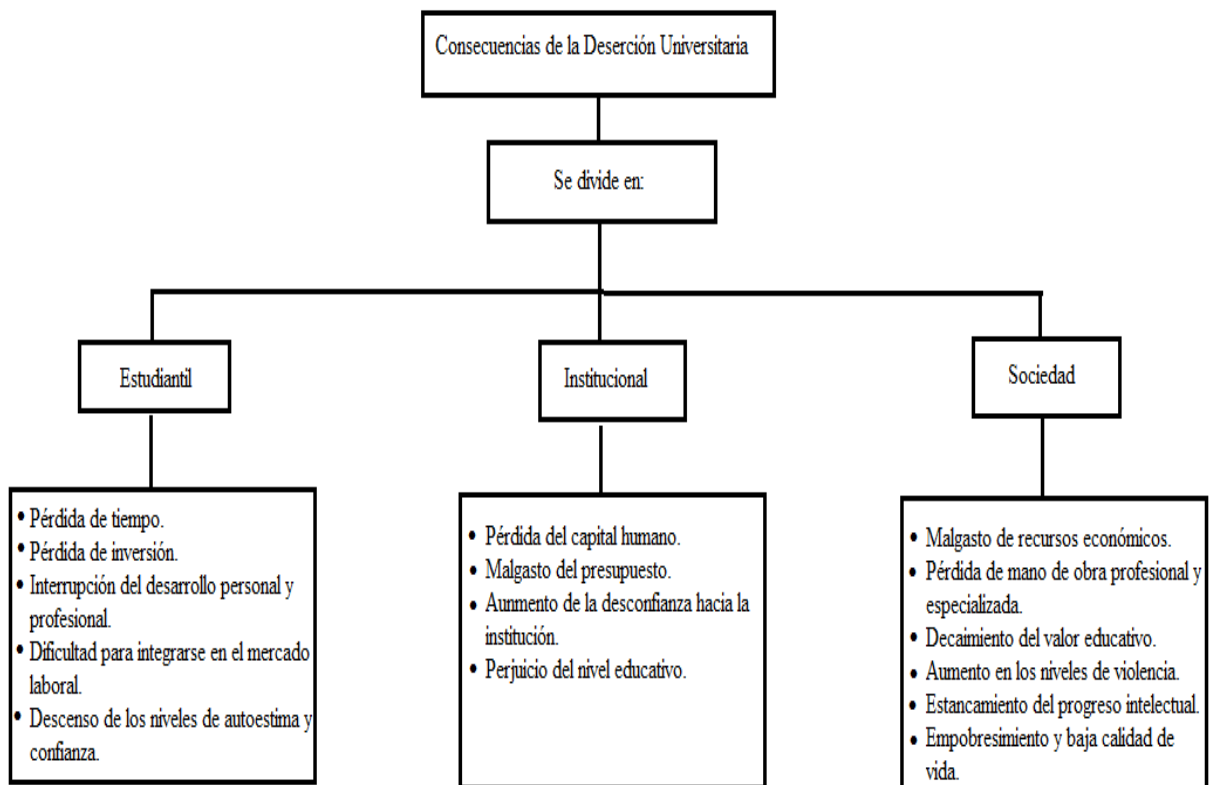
Consecuencias de la Deserción Universitaria

Se divide en:

Estudiantil

Institucional

Sociedad

• Pérdida de tiempo.
• Pérdida de inversión.
• Interrupción del desarrollo personal y profesional.
• Dificultad para integrarse en el mercado laboral.
• Descenso de los niveles de autoestima y confianza.

• Pérdida del capital humano.
• Malgasto del presupuesto.
• Aunmento de la desconfianza hacia la institución.
• Perjuicio del nivel educativo.

• Malgasto de recursos económicos.
• Pérdida de mano de obra profesional y especializada.
• Decaimiento del valor educativo.
• Aumento en los niveles de violencia.
• Estancamiento del progreso intelectual.
• Empobresimiento y baja calidad de vida.